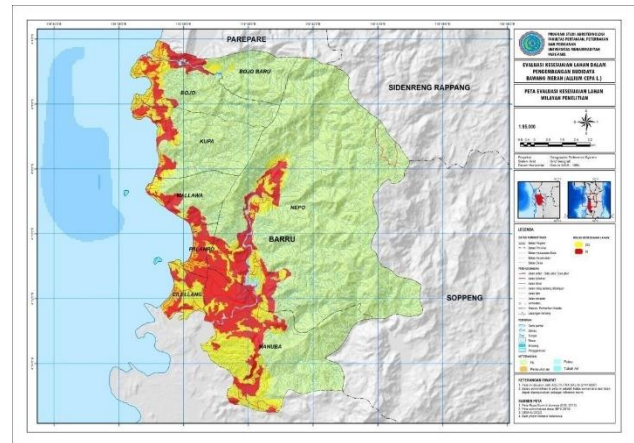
PAREPARE

BOJO BARU

BOJO

KUPA

MALLAWA

PALANRO

CILELLANG

BARRU

NEPO

MANUBA

SIDENRENG RAPPANG

SOPPENG

PROGRAM STUDI AGROTEKNOLOGI FAKULTAS PERTANIAN, PETERNAKAN DAN PERIKANAN UNIVERSITAS MUHAMMADIYAH PAREPARE

EVALUASI KESESUAIAN LAHAN DALAM PENGEMBANGAN BUDIDAYA BAWANG MERAH (ALLIUM CEPA L.)

PETA EVALUASI KESESUAIAN LAHAN WILAYAH PENELITIAN

1:95.000

LEGENDA

S2

S3

KETERANGAN RIWAYAT

SUMBER PETA

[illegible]